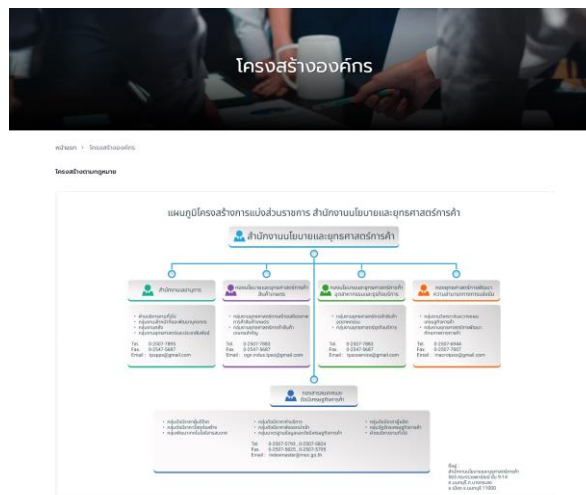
โครงสร้างองค์กร

หน้าแรก > โครงสร้างองค์กร

โครงสร้างตามกฎหมาย

แผนภูมิโครงสร้างการแบ่งส่วนราชการ สำนักงานนโยบายและยุทธศาสตร์การค้า

สำนักงานนโยบายและยุทธศาสตร์การค้า

สำนักงานเลขานุการ

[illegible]

Tel. : 0-2507-7895
Fax : 0-2547-5687
Email : tpsppa@gmail.com

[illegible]

Tel. : 0-2507-7865
Fax : 0-2547-5687
Email : ngo.indus.tpso@gmail.com

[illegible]

Tel. : 0-2507-7860
Fax : 0-2547-5687
Email : tpsoservice@gmail.com

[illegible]

Tel. : 0-2507-6944
Fax : 0-2507-7927
Email : macrotpso@gmail.com

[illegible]

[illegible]

Tel. : 0-2507-5793, 0-2507-5804
Fax : 0-2507-5820, 0-2507-5795
Email : indexmaster@moc.go.th

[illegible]